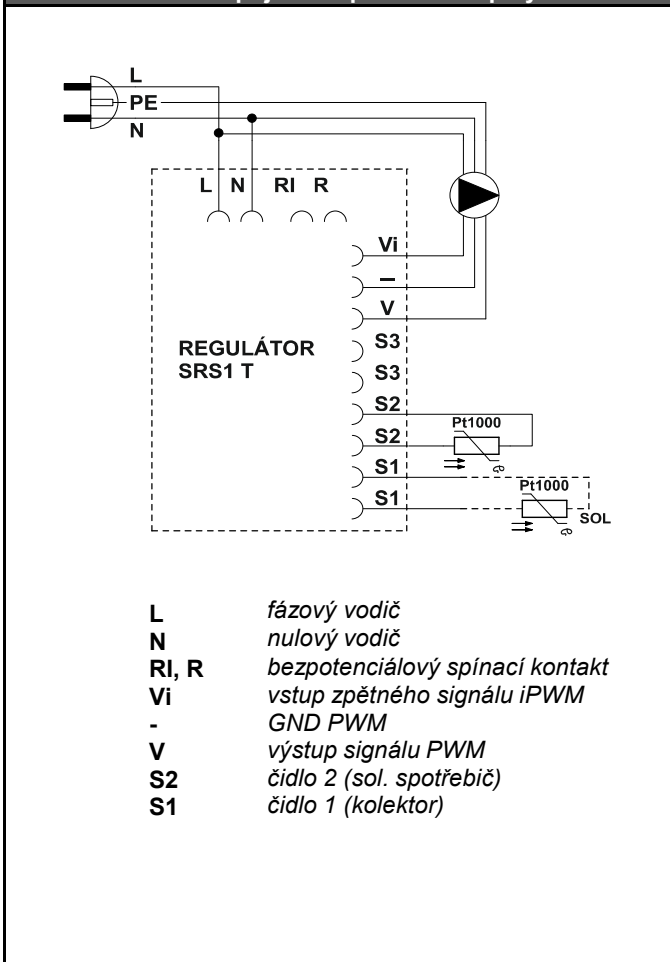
L
PE
N

L N RI R

Vi
–
V
S3
S3
S2
S2
S1
S1

REGULÁTOR
SRS1 T

Pt1000
Pt1000
SOL

| | |
|---|---|
| L | fázový vodič |
| N | nulový vodič |
| RI, R | bezpotenciálový spínací kontakt |
| Vi | vstup zpětného signálu iPWM |
| - | GND PWM |
| V | výstup signálu PWM |
| S2 | čidlo 2 (sol. spotřebič) |
| S1 | čidlo 1 (kolektor) |